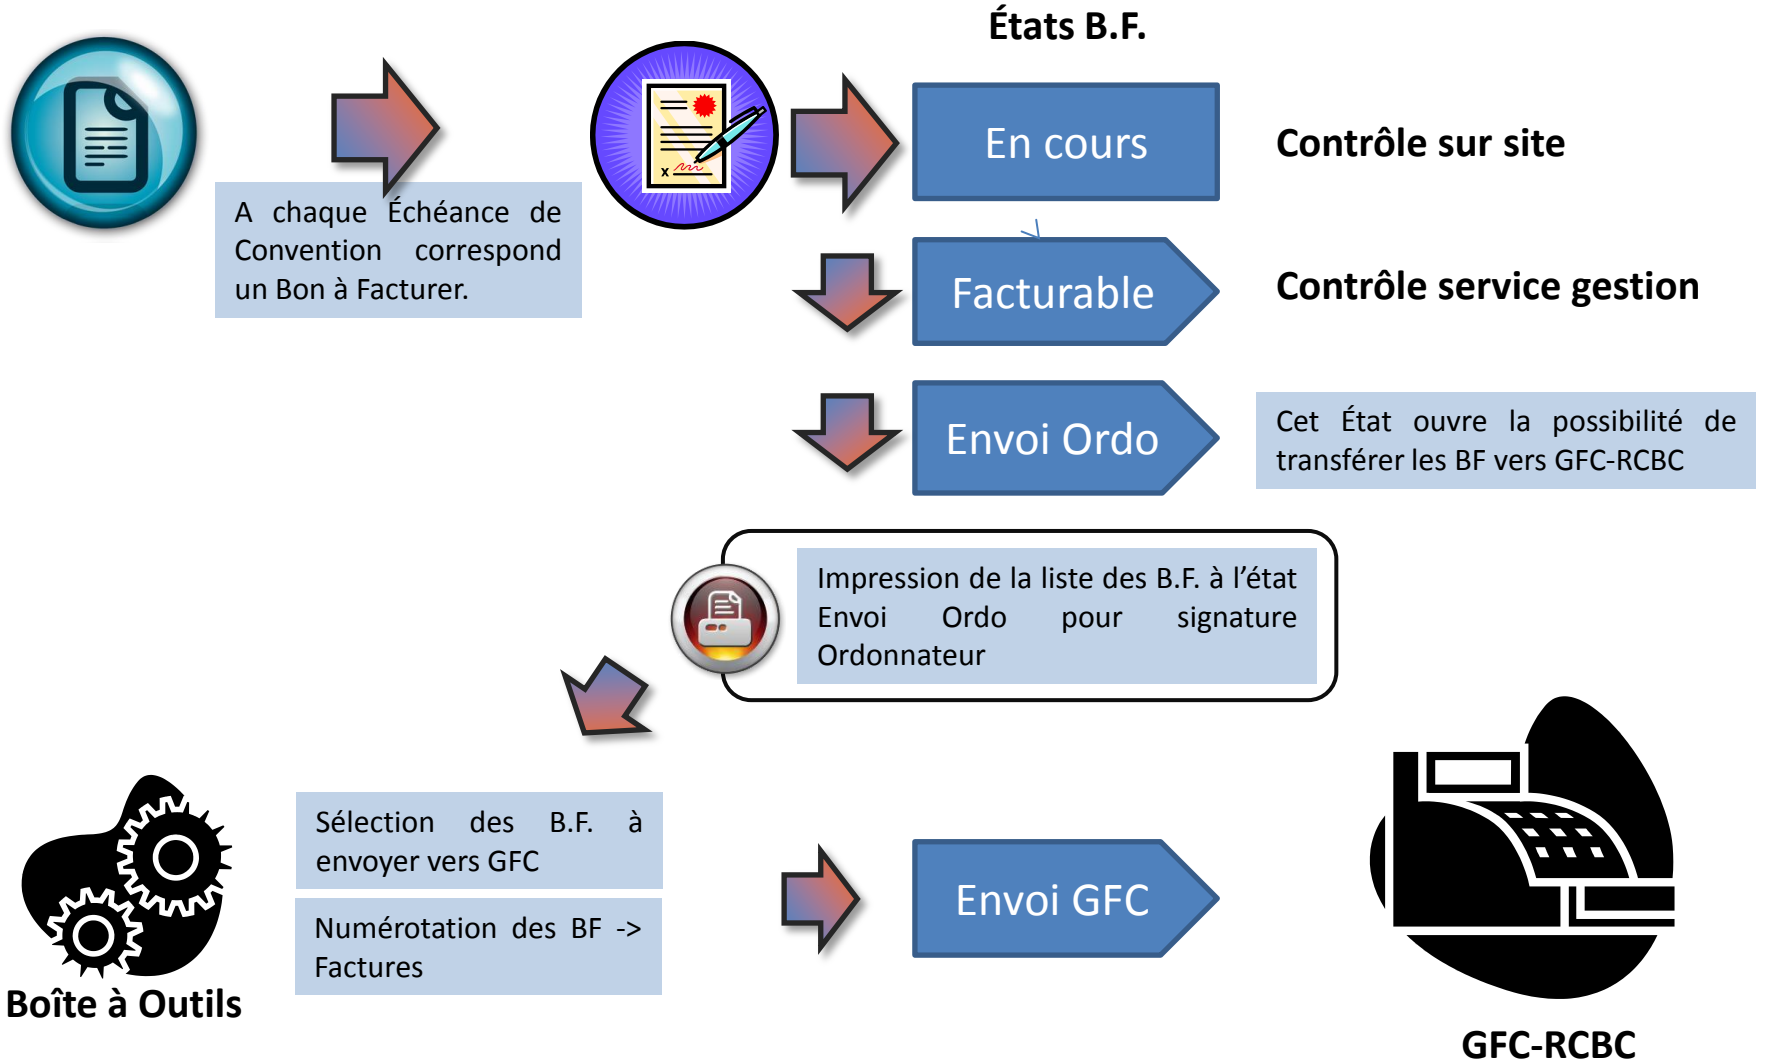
États B.F.

A chaque Échéance de Convention correspond un Bon à Facturer.

En cours

Contrôle sur site

Facturable

Contrôle service gestion

Envoi Ordo

Cet État ouvre la possibilité de transférer les BF vers GFC-RCBC

Impression de la liste des B.F. à l'état Envoi Ordo pour signature Ordonnateur

Sélection des B.F. à envoyer vers GFC

Numérotation des BF -> Factures

Envoi GFC

Boîte à Outils

GFC-RCBC